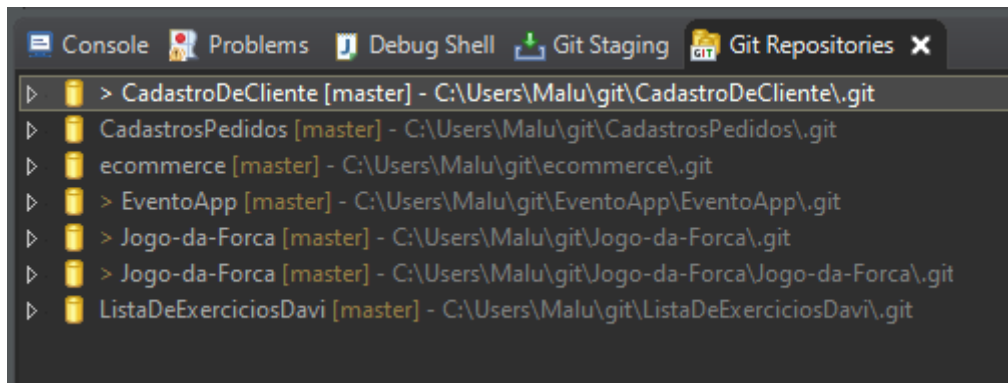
Console Problems Debug Shell Git Staging Git Repositories ✕

> CadastroDeCliente [master] - C:\Users\Malu\git\CadastroDeCliente\.git
CadastrosPedidos [master] - C:\Users\Malu\git\CadastrosPedidos\.git
ecommerce [master] - C:\Users\Malu\git\ecommerce\.git
> EventoApp [master] - C:\Users\Malu\git\EventoApp\EventoApp\.git
> Jogo-da-Forca [master] - C:\Users\Malu\git\Jogo-da-Forca\.git
> Jogo-da-Forca [master] - C:\Users\Malu\git\Jogo-da-Forca\Jogo-da-Forca\.git
ListaDeExerciciosDavi [master] - C:\Users\Malu\git\ListaDeExerciciosDavi\.git